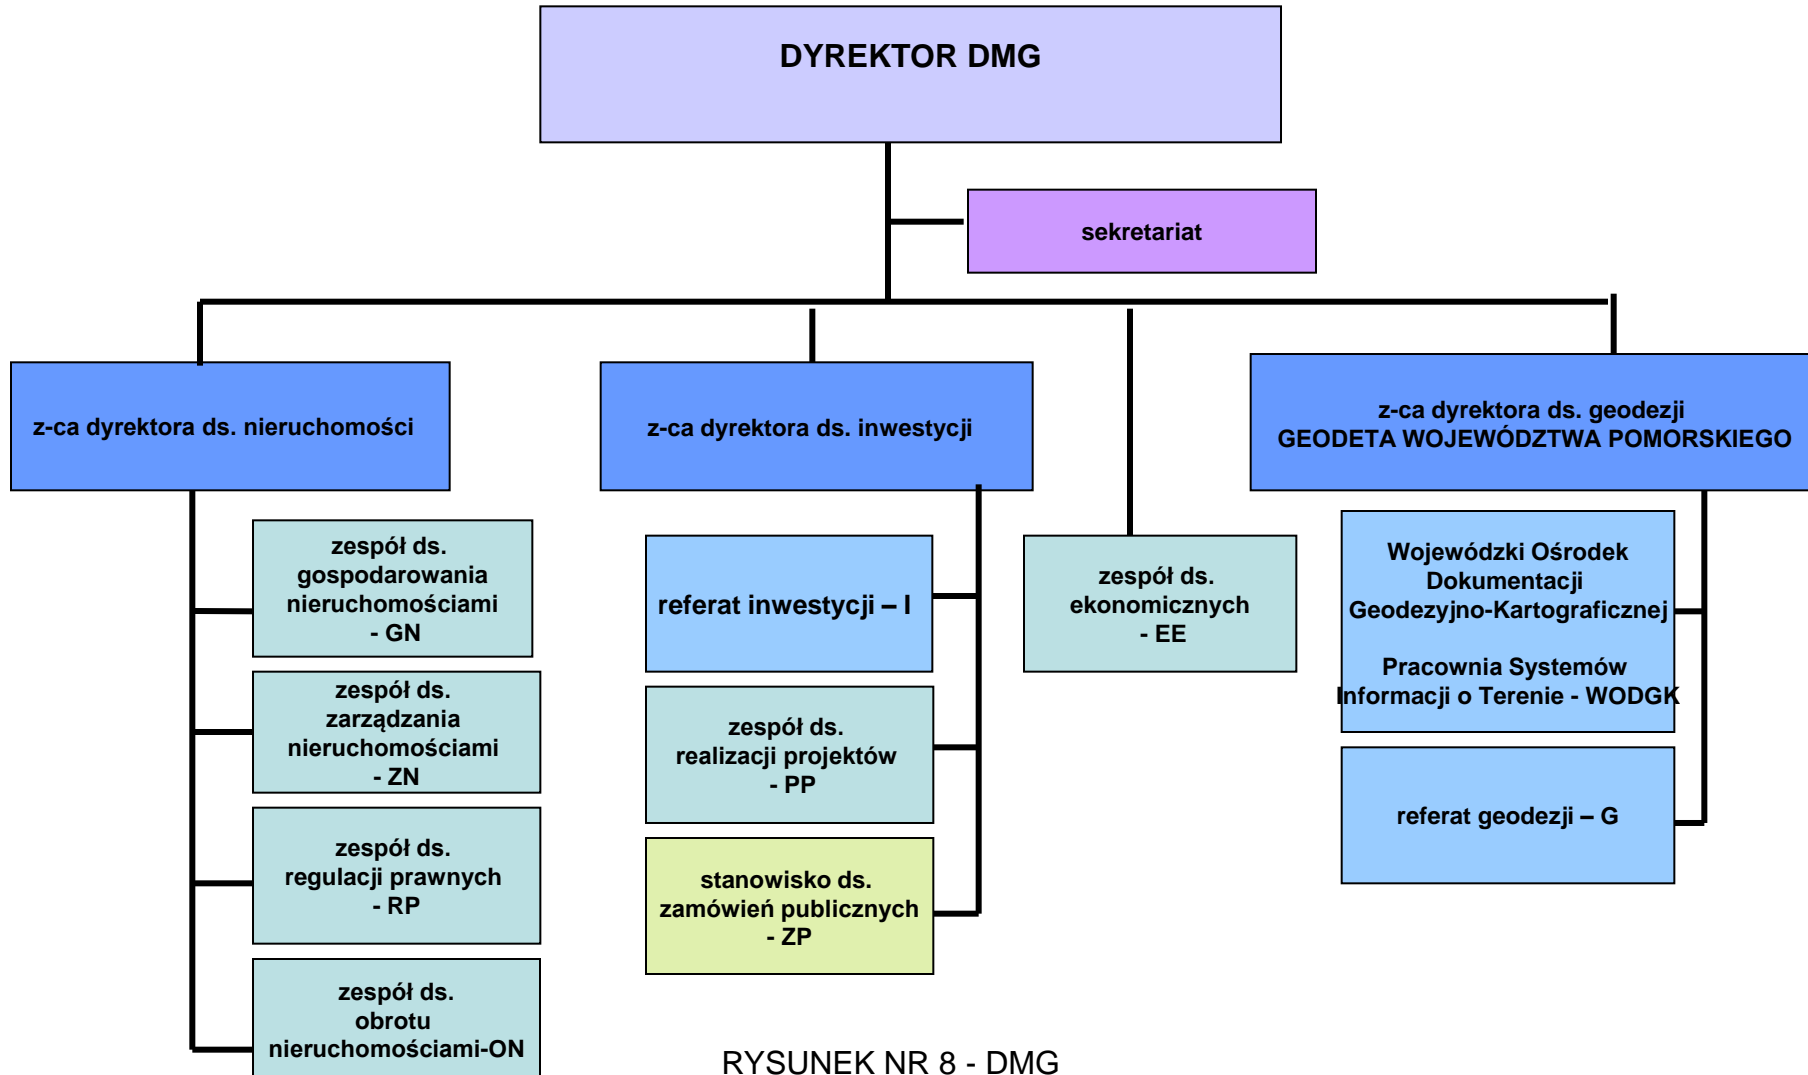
DYREKTOR DMG

sekretariat

z-ca dyrektora ds. nieruchomości

z-ca dyrektora ds. inwestycji

z-ca dyrektora ds. geodezji
GEODETA WOJEWÓDZTWA POMORSKIEGO

zespół ds. gospodarowania nieruchomościami - GN

zespół ds. zarządzania nieruchomościami - ZN

zespół ds. regulacji prawnych - RP

zespół ds. obrotu nieruchomościami-ON

referat inwestycji – I

zespół ds. realizacji projektów - PP

stanowisko ds. zamówień publicznych - ZP

zespół ds. ekonomicznych - EE

Wojewódzki Ośrodek Dokumentacji Geodezyjno-Kartograficznej

Pracownia Systemów Informacji o Terenie - WODGK

referat geodezji – G

RYSUNEK NR 8 - DMG